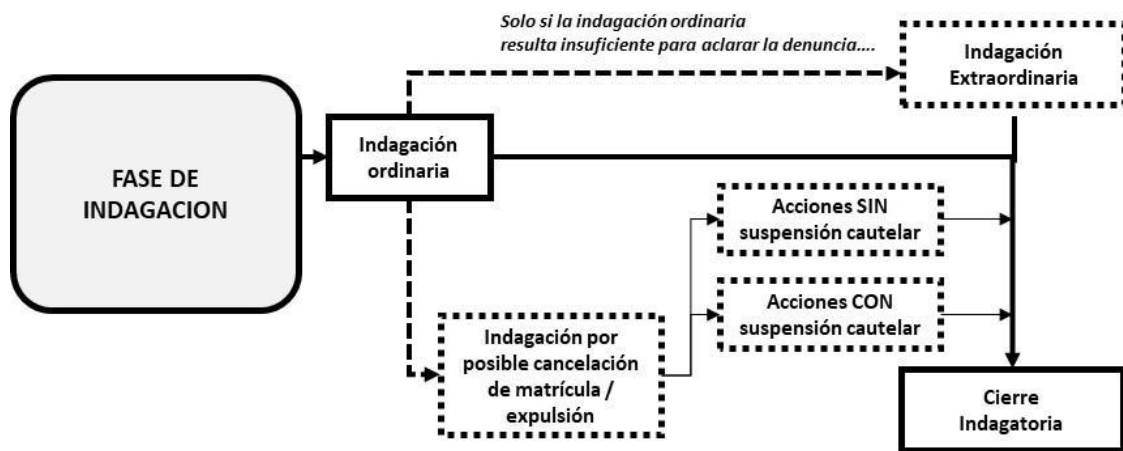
FASE DE INDAGACION

Indagación ordinaria

Solo si la indagación ordinaria resulta insuficiente para aclarar la denuncia....

Indagación Extraordinaria

Acciones SIN suspensión cautelar

Acciones CON suspensión cautelar

Indagación por posible cancelación de matrícula / expulsión

Cierre Indagatoria